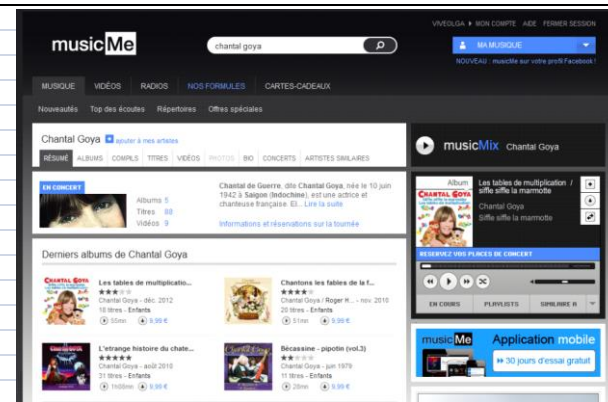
musicMe

chantal goya

VIVEOLGA » MON COMPTE AIDE FERMER SESSION

MA MUSIQUE

NOUVEAU : musicMe sur votre profil Facebook !

MUSIQUE VIDÉOS RADIOS NOS FORMULES CARTES-CADEAUX

Nouveautés Top des écoutes Répertoires Offres spéciales

Chantal Goya ajouter à mes artistes

RÉSUMÉ ALBUMS COMPILS TITRES VIDÉOS PHOTOS BIO CONCERTS ARTISTES SIMILAIRES

EN CONCERT

Albums 5
Titres 88
Vidéos 9

Chantal de Guerre, dite Chantal Goya, née le 10 juin 1942 à Saïgon (Indochine), est une actrice et chanteuse française. Et... Lire la suite

Informations et réservations sur la tournée

Derniers albums de Chantal Goya

Les tables de multiplicatio...
Chantal Goya - déc. 2012
10 titres - Enfants
55mn 9,99 €

Chantons les fables de la f...
Chantal Goya / Roger H... - nov. 2010
10 titres - Enfants
51mn 9,99 €

L'etrange histoire du chate...
Chantal Goya - août 2010
31 titres - Enfants
1h00mn 9,99 €

Bécassine - pipotin (vol.3)
Chantal Goya - juin 1979
10 titres - Enfants
28mn 9,99 €

musicMix Chantal Goya

Album
Les tables de multiplication / siffle siffle la marmotte
Chantal Goya
Siffle siffle la marmotte

RESERVEZ VOS PLACES DE CONCERT

EN COURS PLAYLISTS SIMILAIRE

musicMe Application mobile
30 jours d'essai gratuit